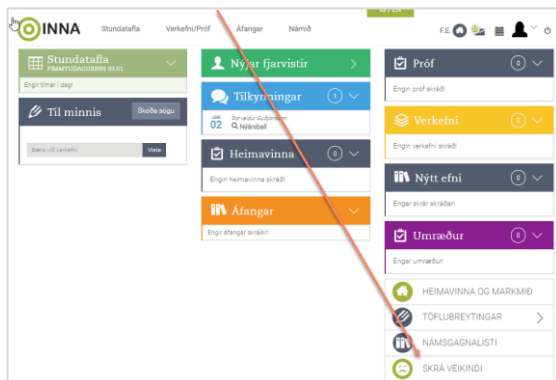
INNA
Stundatafla
Verkefni/Próf
Áfangar
Námið
FE

Stundatafla
FIMMTUDAGURINN 03.01
Engir tímar í dag!

Til minnis
Skoða sögu
Bæta við verkefni
Vista

Nýjar fjarvistir

Tilkynningar
1
JAN
02
Sólveig Guðjónsdóttir
Nýársball

Heimavinna
0
Engin heimavinna skráð!

Áfangar
Engir áfangar skráðir!

Próf
0
Engin próf skráð!

Verkefni
0
Engin verkefni skráð!

Nýtt efni
0
Engar skrár skráðar!

Umræður
0
Engar umræður!

HEIMAVINNA OG MARKMIÐ
TÖFLUBREYTINGAR
NÁMSGAGNALISTI
SKRÁ VEIKINDI